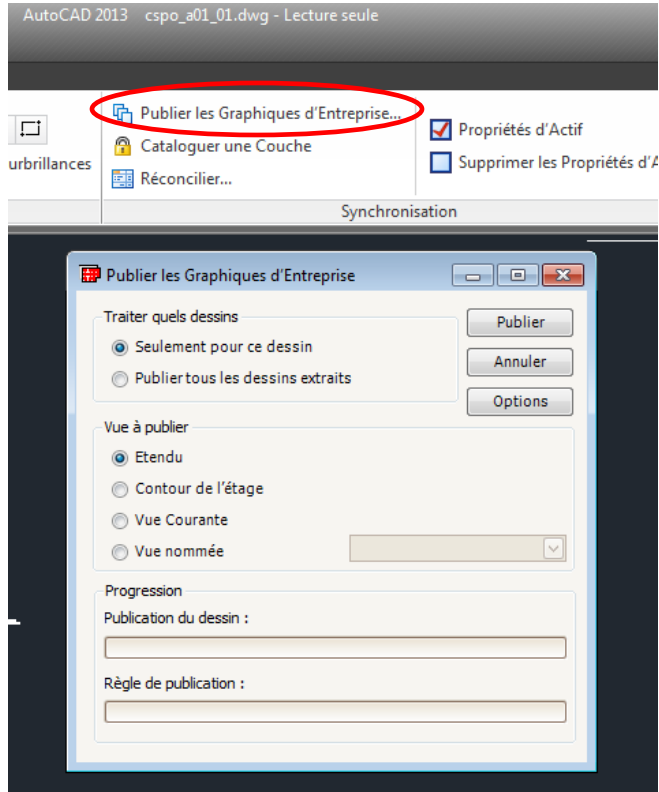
AutoCAD 2013 cspo_a01_01.dwg - Lecture seule

urbrillances

Publier les Graphiques d'Entreprise...
Cataloguer une Couche
Réconcilier...

Propriétés d'Actif
Supprimer les Propriétés d'A

Synchronisation

Publier les Graphiques d'Entreprise

Traiter quels dessins
Seulement pour ce dessin
Publier tous les dessins extraits

Publier
Annuler
Options

Vue à publier
Etendu
Contour de l'étage
Vue Courante
Vue nommée

Progression
Publication du dessin :
Règle de publication :